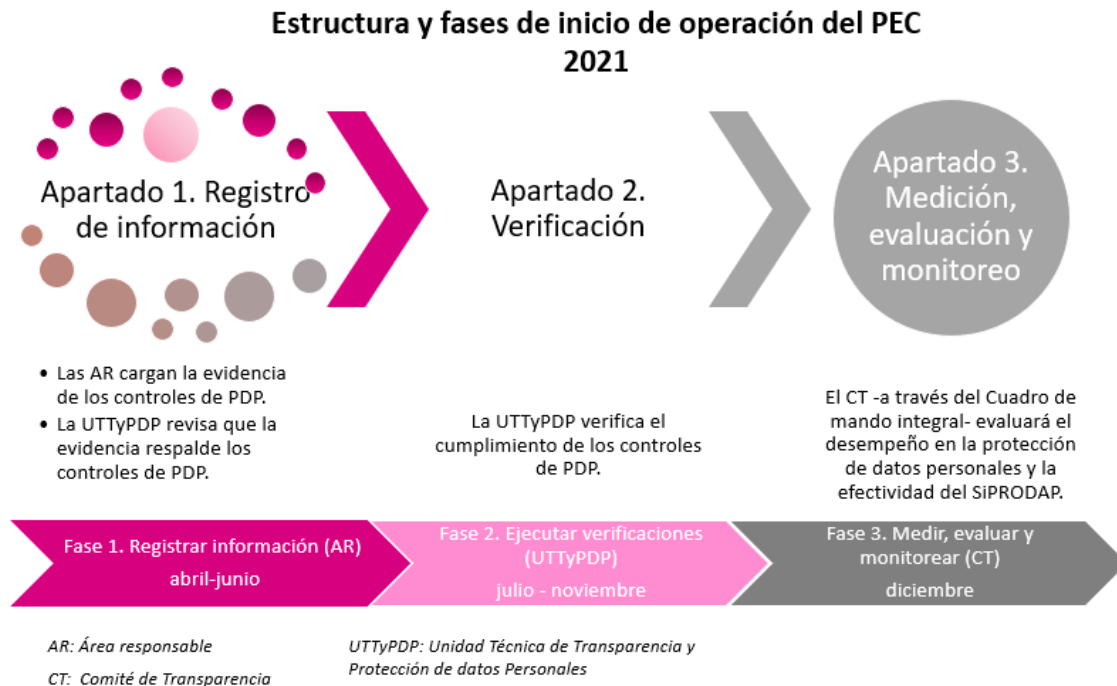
Estructura y fases de inicio de operación del PEC 2021

Apartado 1. Registro de información

Apartado 2. Verificación

Apartado 3. Medición, evaluación y monitoreo

• Las AR cargan la evidencia de los controles de PDP.
• La UTTyPDP revisa que la evidencia respalde los controles de PDP.

La UTTyPDP verifica el cumplimiento de los controles de PDP.

El CT -a través del Cuadro de mando integral- evaluará el desempeño en la protección de datos personales y la efectividad del SiPRODAP.

Fase 1. Registrar información (AR)
abril-junio

Fase 2. Ejecutar verificaciones (UTTyPDP)
julio - noviembre

Fase 3. Medir, evaluar y monitorear (CT)
diciembre

AR: Área responsable
CT: Comité de Transparencia

UTTyPDP: Unidad Técnica de Transparencia y Protección de datos Personales